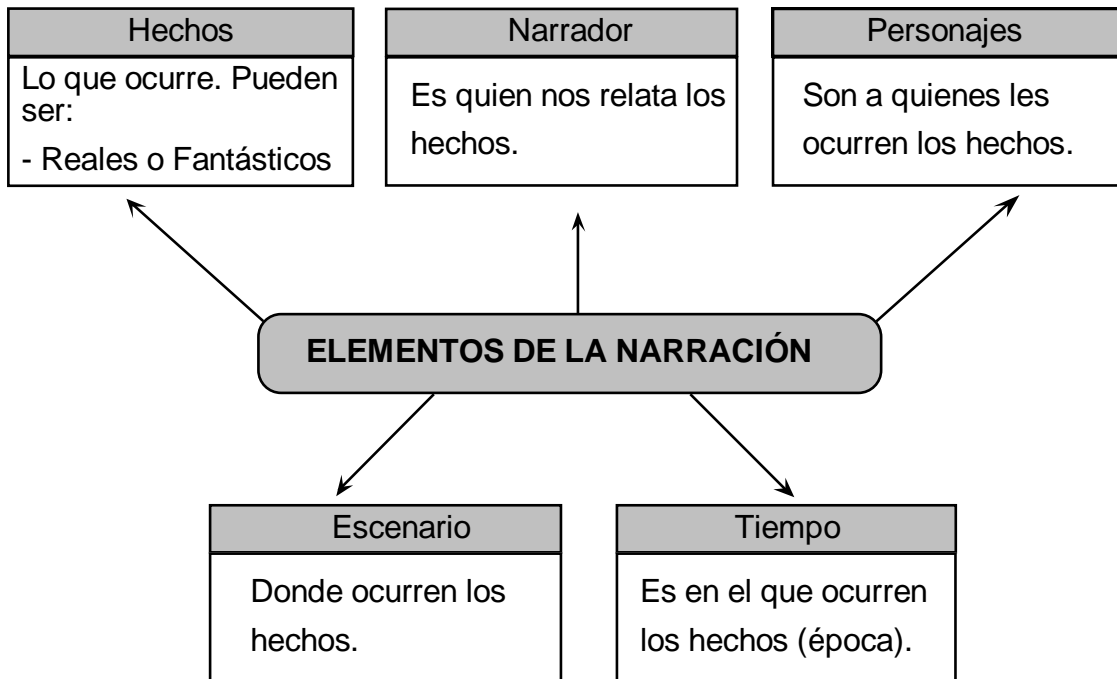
Hechos

Lo que ocurre. Pueden ser:

- Reales o Fantásticos

Narrador

Es quien nos relata los hechos.

Personajes

Son a quienes les ocurren los hechos.

ELEMENTOS DE LA NARRACIÓN

Escenario

Donde ocurren los hechos.

Tiempo

Es en el que ocurren los hechos (época).